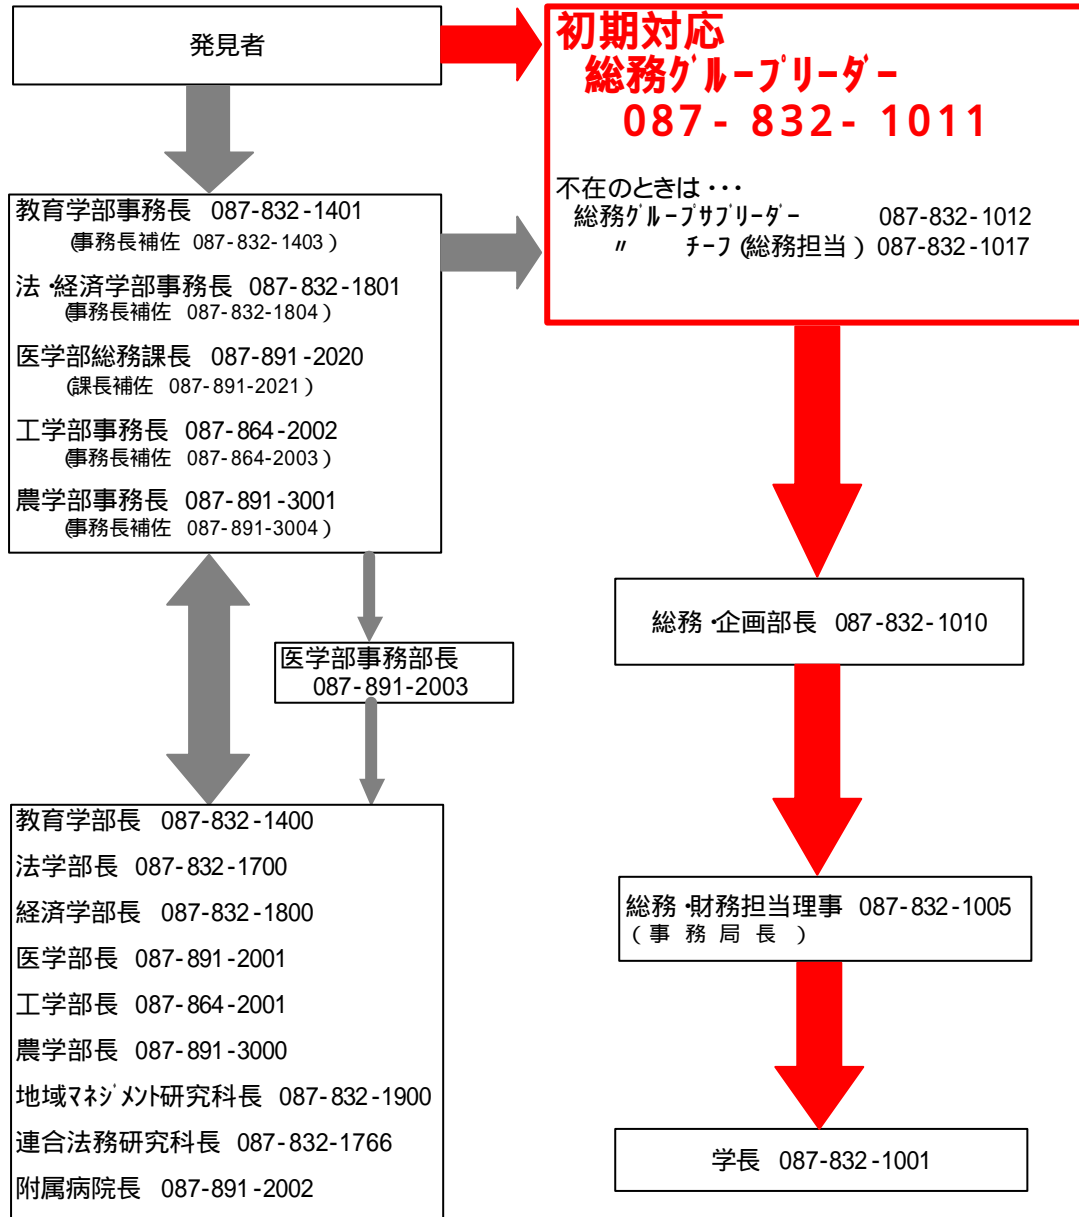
発見者

初期対応
総務グループリーダー
087-832-1011

不在のときは・・・
総務グループサブリーダー 087-832-1012
〃 チーフ(総務担当) 087-832-1017

教育学部事務長 087-832-1401
(事務長補佐 087-832-1403)

法・経済学部事務長 087-832-1801
(事務長補佐 087-832-1804)

医学部総務課長 087-891-2020
(課長補佐 087-891-2021)

工学部事務長 087-864-2002
(事務長補佐 087-864-2003)

農学部事務長 087-891-3001
(事務長補佐 087-891-3004)

医学部事務部長
087-891-2003

総務・企画部長 087-832-1010

教育学部長 087-832-1400

法学部長 087-832-1700

経済学部長 087-832-1800

医学部長 087-891-2001

工学部長 087-864-2001

農学部長 087-891-3000

地域マネジメント研究科長 087-832-1900

連合法務研究科長 087-832-1766

附属病院長 087-891-2002

総務・財務担当理事 087-832-1005
(事務局長)

学長 087-832-1001